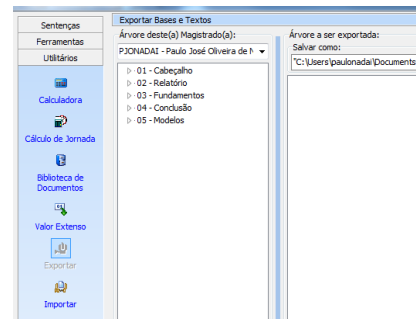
Sentenças
Ferramentas
Utilitários
Calculadora
Cálculo de Jornada
Biblioteca de Documentos
Valor Extenso
Exportar
Importar

Exportar Bases e Textos
Árvore deste(a) Magistrado(a):
PJONADAI - Paulo José Oliveira de N
01 - Cabeçalho
02 - Relatório
03 - Fundamentos
04 - Conclusão
05 - Modelos

Árvore a ser exportada:
Salvar como:
"C:\Users\paulonadai\Documents